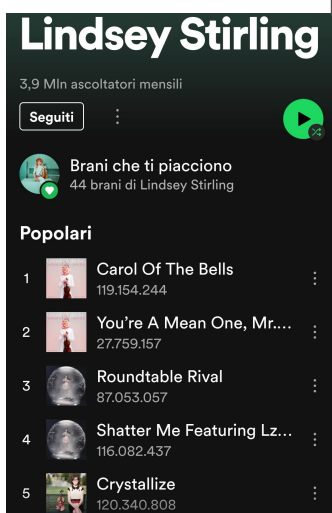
Lindsey Stirling

3,9 Mln ascoltatori mensili

Seguiti

Brani che ti piacciono
44 brani di Lindsey Stirling

Popolari

1 Carol Of The Bells
119.154.244

2 You're A Mean One, Mr....
27.759.157

3 Roundtable Rival
87.053.057

4 Shatter Me Featuring Lz...
116.082.437

5 Crystallize
120.340.808